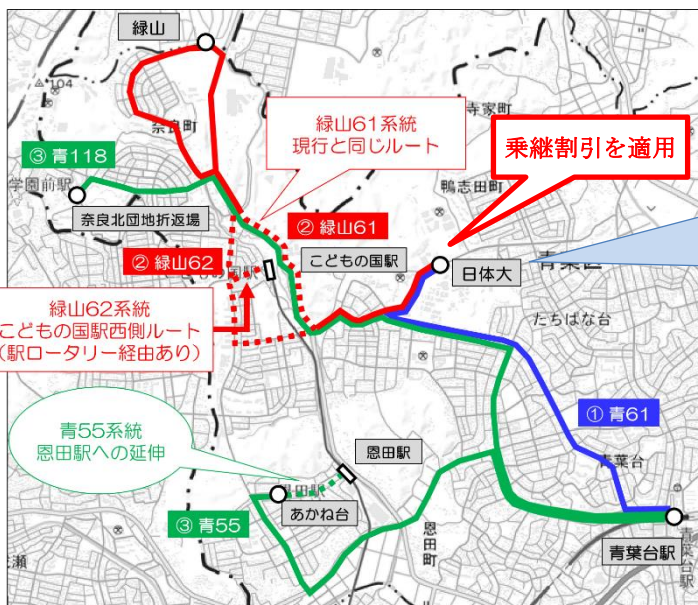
緑山

104

奈良町

寺家町

③ 青118

学園前駅

奈良北団地折返場

緑山61系統
現行と同じルート

乗継割引を適用

鴨志田町

② 緑山61

② 緑山62

こどもの国駅

日体大

青葉区

緑山62系統
こどもの国駅西側ルート
（駅ロータリー経由あり）

たちばな台

① 青61

青55系統
恩田駅への延伸

恩田駅

青葉台

あかね台

③ 青55

恩田町

青葉台駅